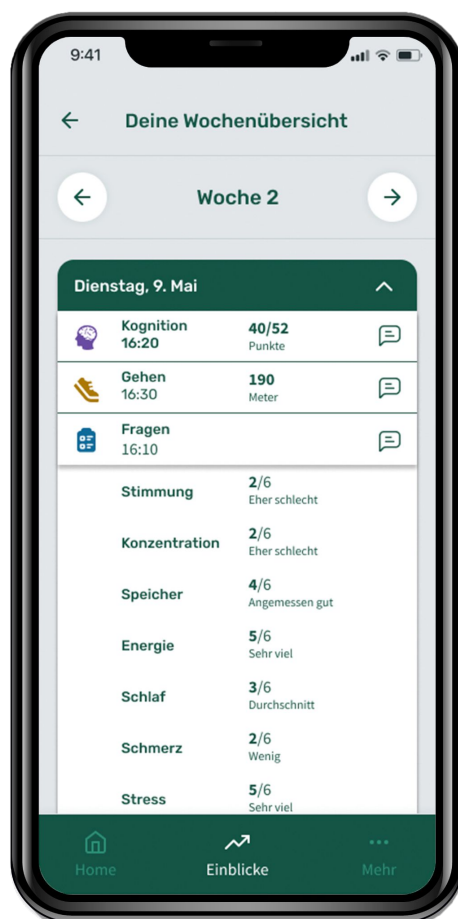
9:41

Deine Wochenübersicht

Woche 2

Dienstag, 9. Mai

Kognition
16:20
40/52
Punkte

Gehen
16:30
190
Meter

Fragen
16:10

Stimmung
2/6
Eher schlecht

Konzentration
2/6
Eher schlecht

Speicher
4/6
Angemessen gut

Energie
5/6
Sehr viel

Schlaf
3/6
Durchschnitt

Schmerz
2/6
Wenig

Stress
5/6
Sehr viel

Home
Einblicke
Mehr